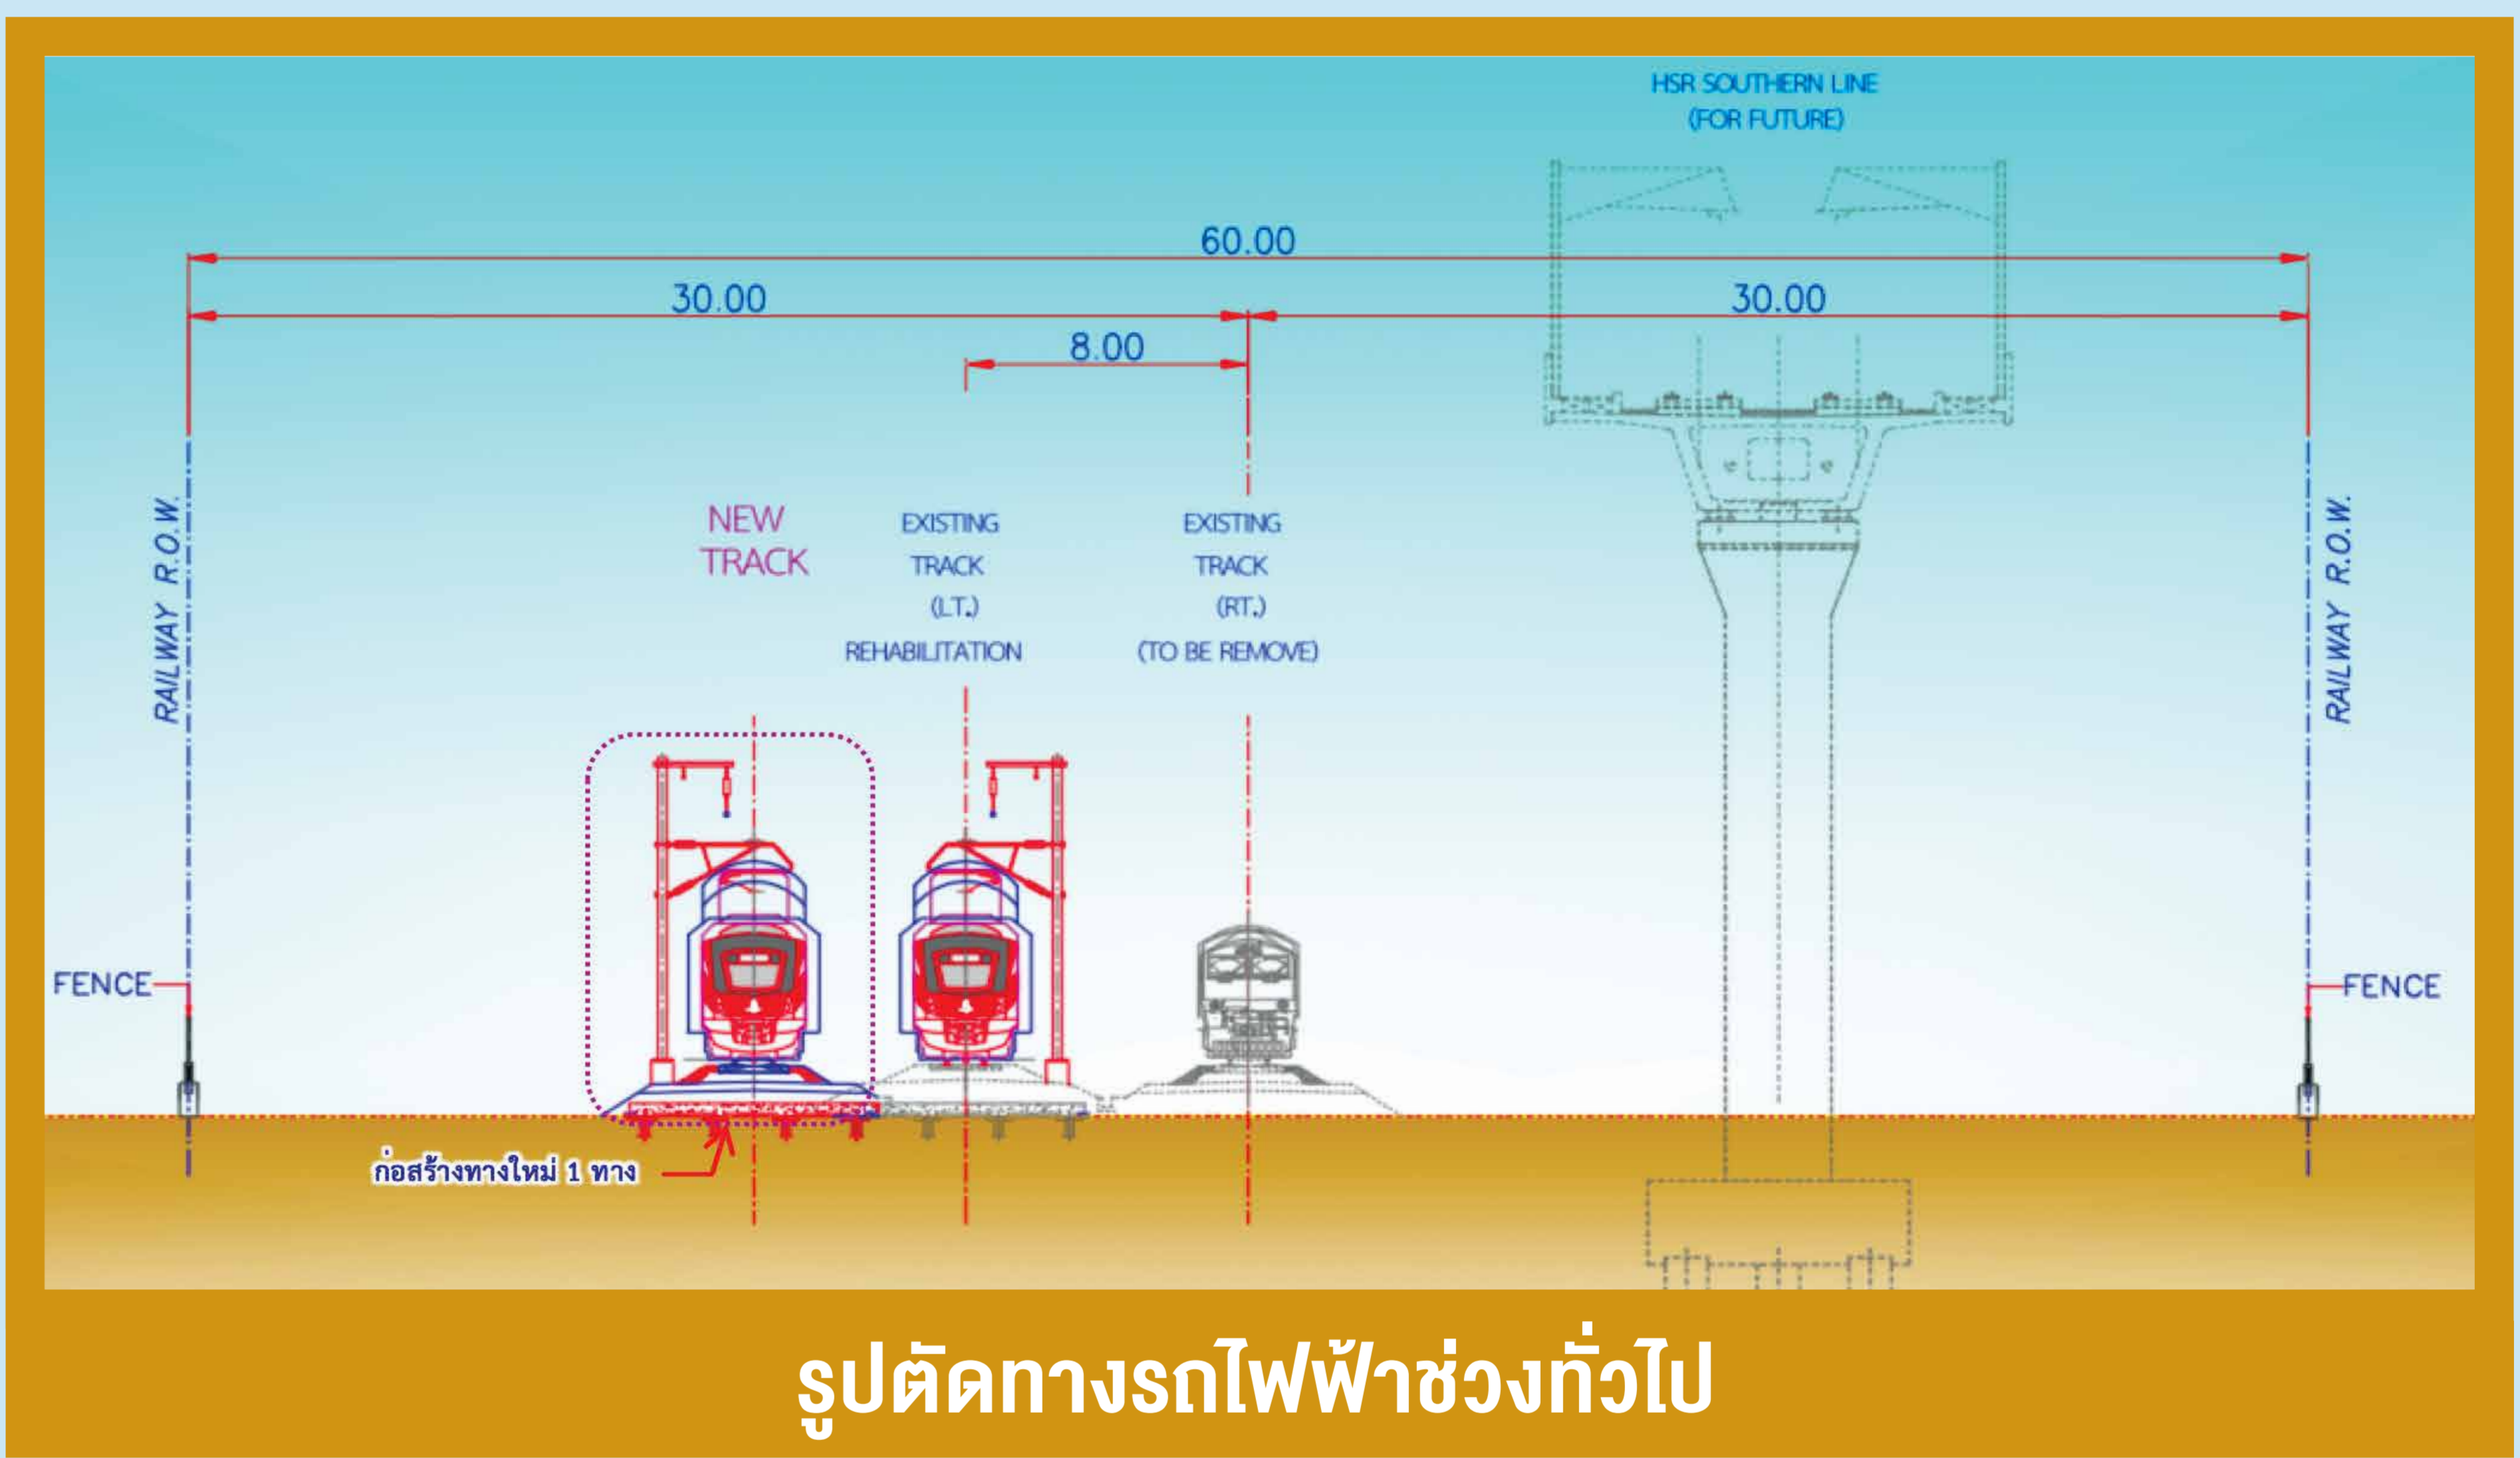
HSR SOUTHERN LINE
(FOR FUTURE)

60.00

30.00

30.00

8.00

RAILWAY R.O.W.

RAILWAY R.O.W.

NEW TRACK

EXISTING TRACK (LT.) REHABILITATION

EXISTING TRACK (RT.) (TO BE REMOVE)

FENCE

FENCE

ก่อสร้างทางใหม่ 1 ทาง

รูปตัดทางรถไฟฟ้าช่วงทั่วไป